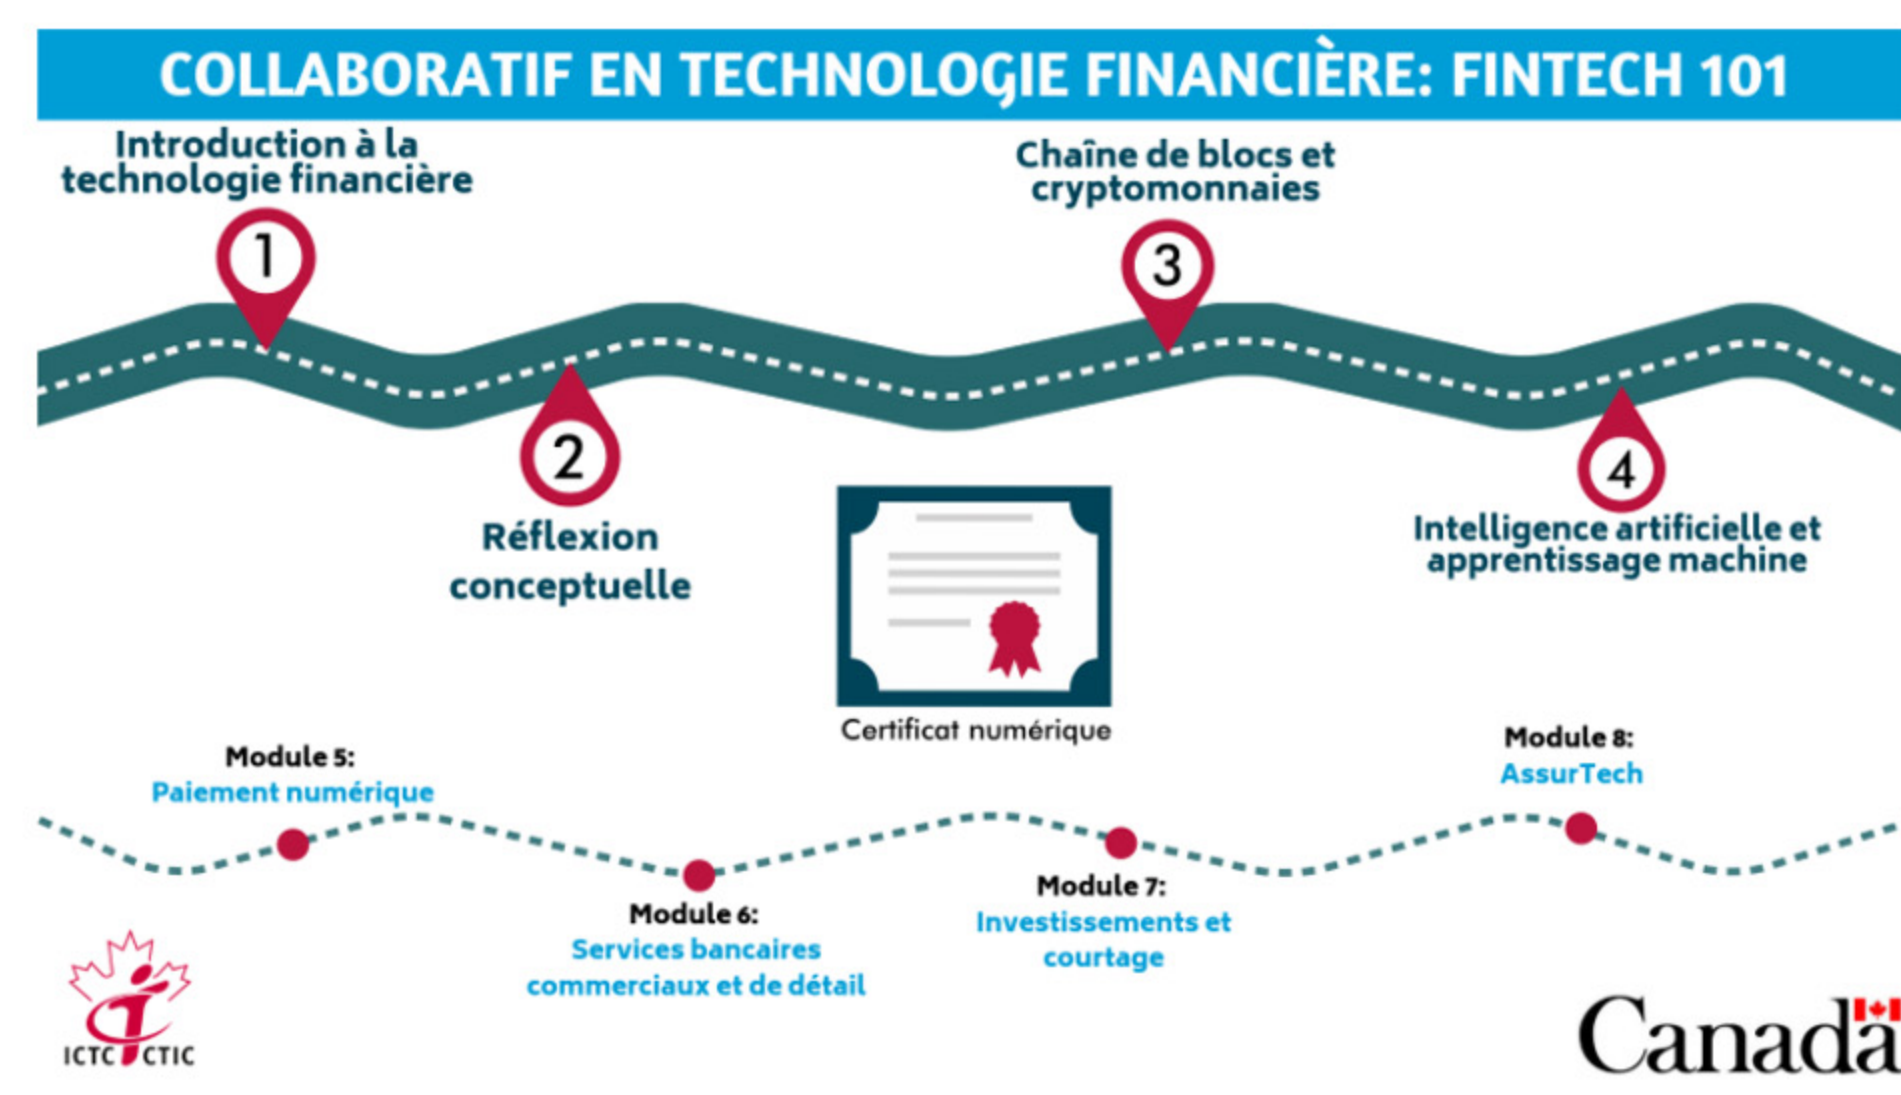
COLLABORATIF EN TECHNOLOGIE FINANCIÈRE: FINTECH 101

Introduction à la technologie financière

1

Chaîne de blocs et cryptomonnaies

3

2

Réflexion conceptuelle

4

Intelligence artificielle et apprentissage machine

Certificat numérique

Module 5:
Paiement numérique

Module 8:
AssurTech

Module 6:
Services bancaires commerciaux et de détail

Module 7:
Investissements et courtage

ICTC CTIC

Canada